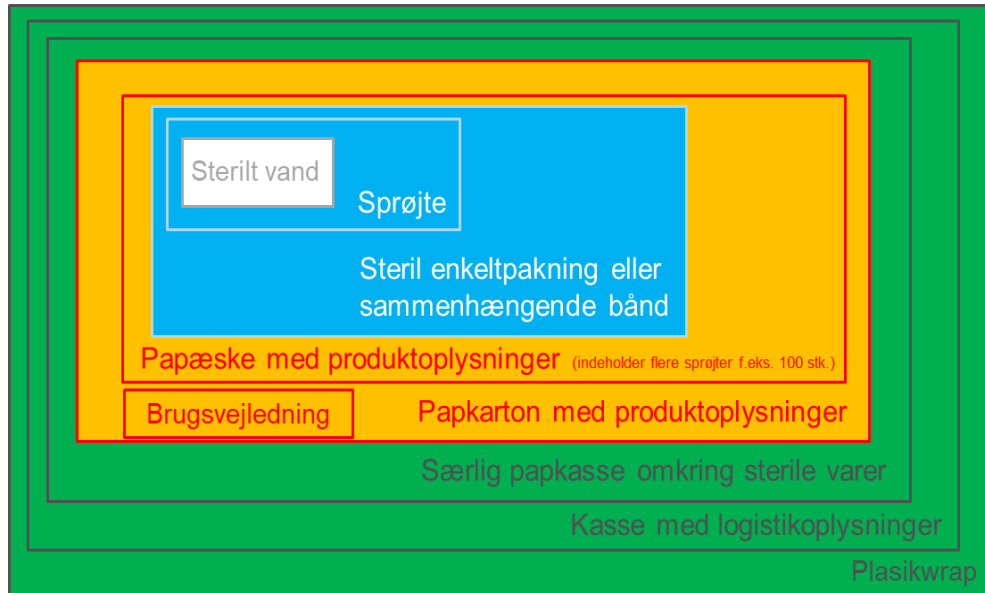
Sterilt vand

Sprøjte

Steril enkeltpakning eller sammenhængende bånd

Papæske med produktoplysninger (indeholder flere sprøjter f.eks. 100 stk.)

Brugsvejledning

Papkarton med produktoplysninger

Særlig papkasse omkring sterile varer

Kasse med logistikoplysninger

Plasikwrap